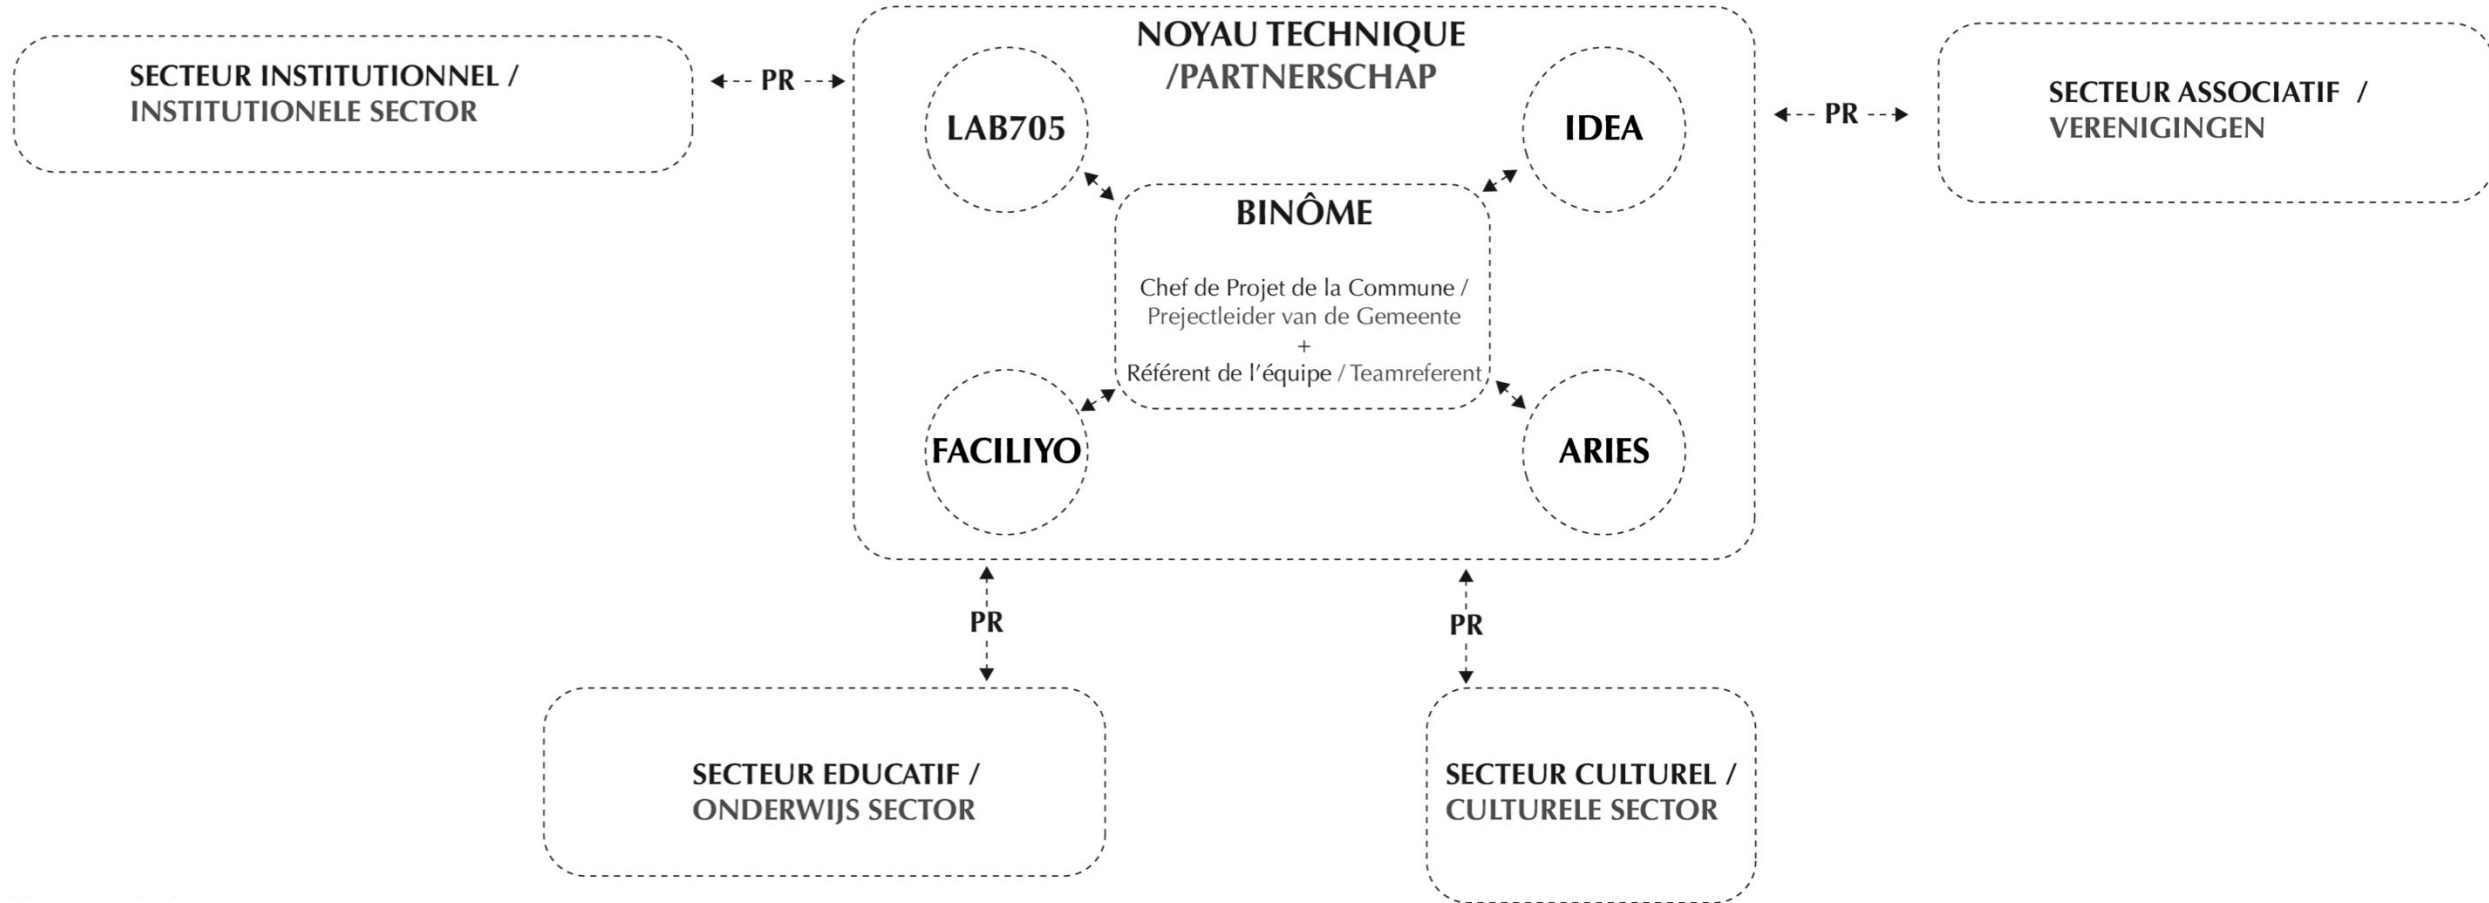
SECTEUR INSTITUTIONNEL /
INSTITUTIONELE SECTOR

PR

NOYAU TECHNIQUE
/PARTNERSCHAP

LAB705

IDEA

BINÔME

Chef de Projet de la Commune /
Prejectleider van de Gemeente
+
Référent de l'équipe / Teamreferent

FACILIYO

ARIES

PR

SECTEUR ASSOCIATIF /
VERENIGINGEN

PR

PR

SECTEUR EDUCATIF /
ONDERWIJS SECTOR

SECTEUR CULTUREL /
CULTURELE SECTOR